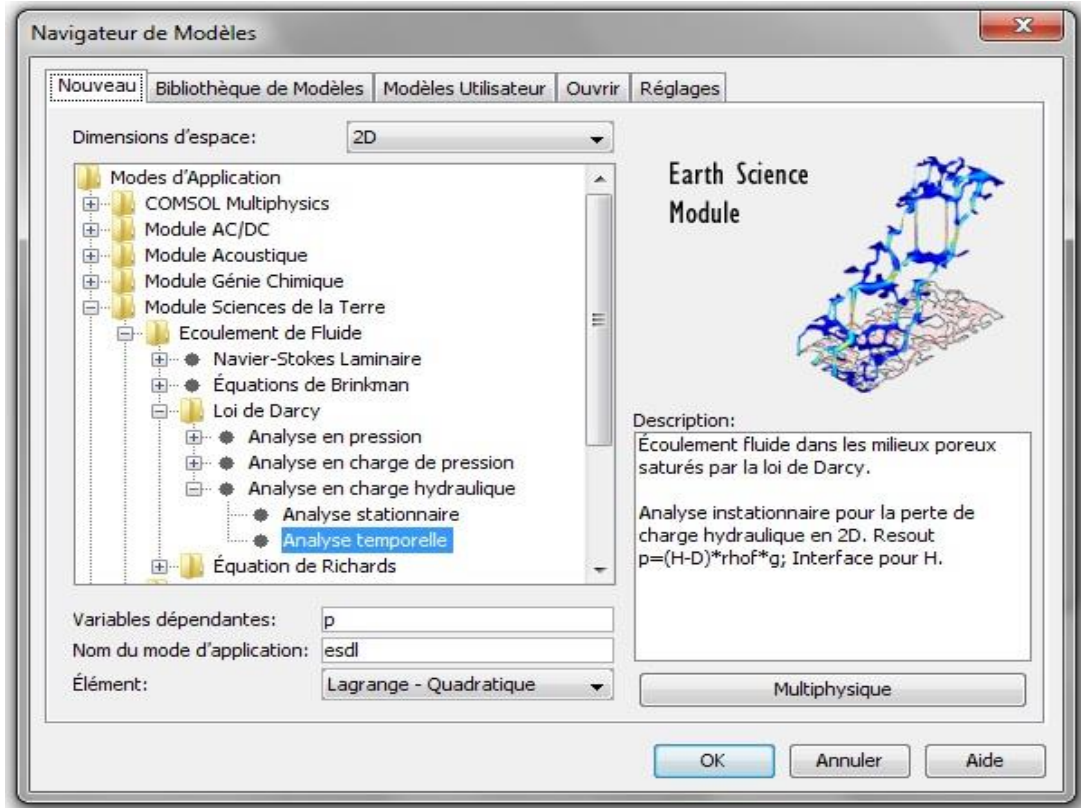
Navigateur de Modèles

Nouveau | Bibliothèque de Modèles | Modèles Utilisateur | Ouvrir | Réglages

Dimensions d'espace: 2D

Modes d'Application
COMSOL Multiphysics
Module AC/DC
Module Acoustique
Module Génie Chimique
Module Sciences de la Terre
Ecoulement de Fluide
Navier-Stokes Laminaire
Équations de Brinkman
Loi de Darcy
Analyse en pression
Analyse en charge de pression
Analyse en charge hydraulique
Analyse stationnaire
Analyse temporelle
Équation de Richards

Earth Science Module

Description:
Écoulement fluide dans les milieux poreux saturés par la loi de Darcy.

Analyse instationnaire pour la perte de charge hydraulique en 2D. Resout p=(H-D)*rhof*g; Interface pour H.

Variables dépendantes: p
Nom du mode d'application: esdl
Élément: Lagrange - Quadratique

Multiphysique

OK
Annuler
Aide